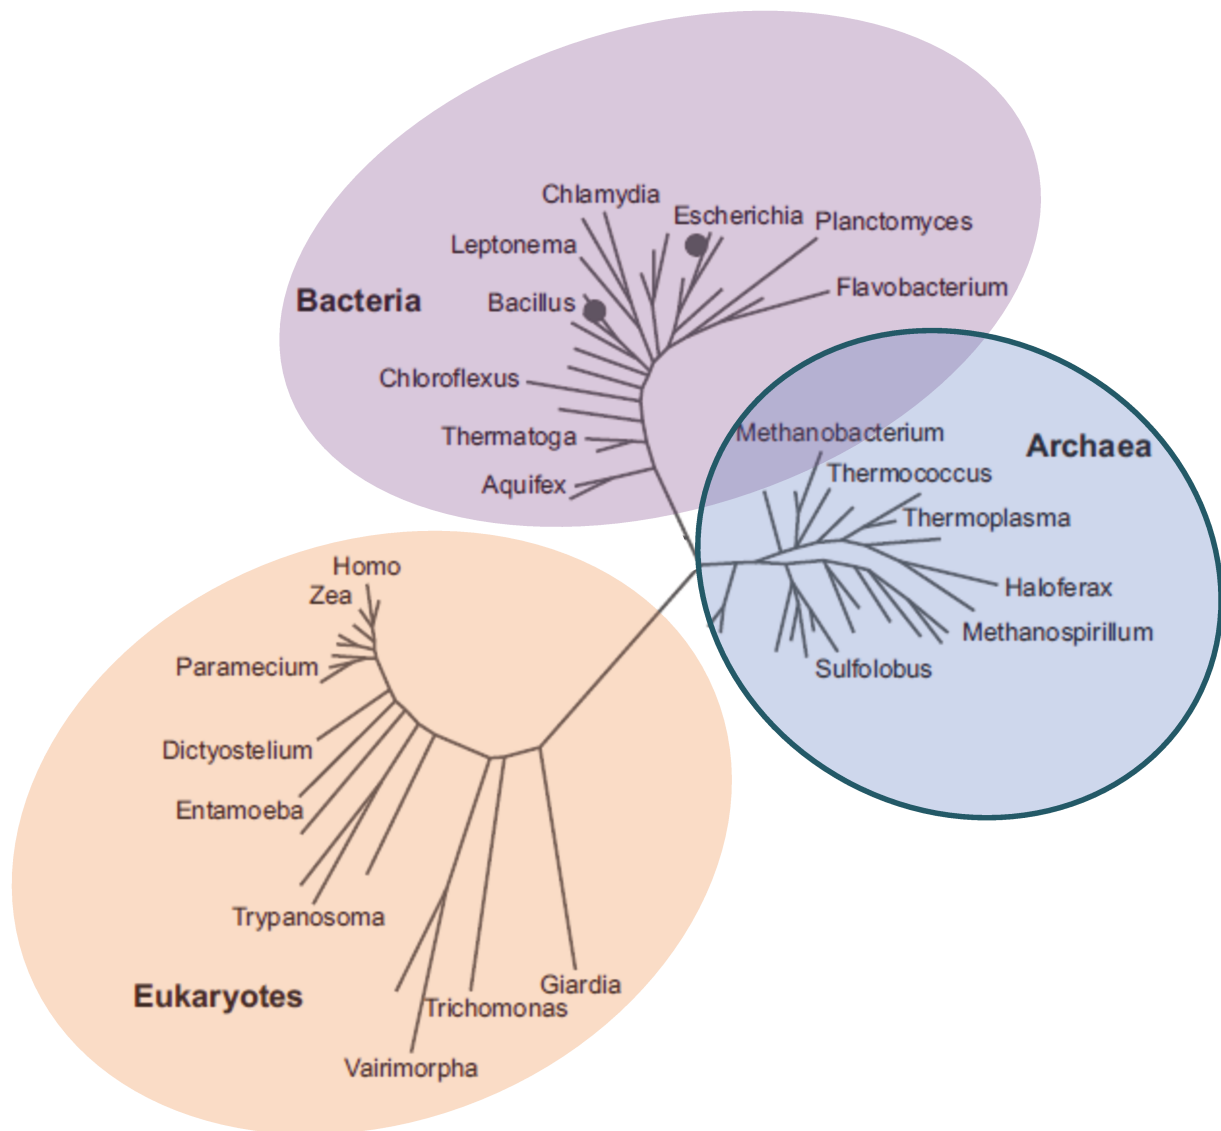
Bacteria
Chlamydia
Escherichia
Planctomyces
Leptonema
Bacillus
Flavobacterium
Chloroflexus
Thermatoga
Aquifex
Archaea
Methanobacterium
Thermococcus
Thermoplasma
Haloferax
Methanospirillum
Sulfolobus
Homo
Zea
Paramecium
Dictyostelium
Entamoeba
Trypanosoma
Eukaryotes
Giardia
Trichomonas
Vairimorpha